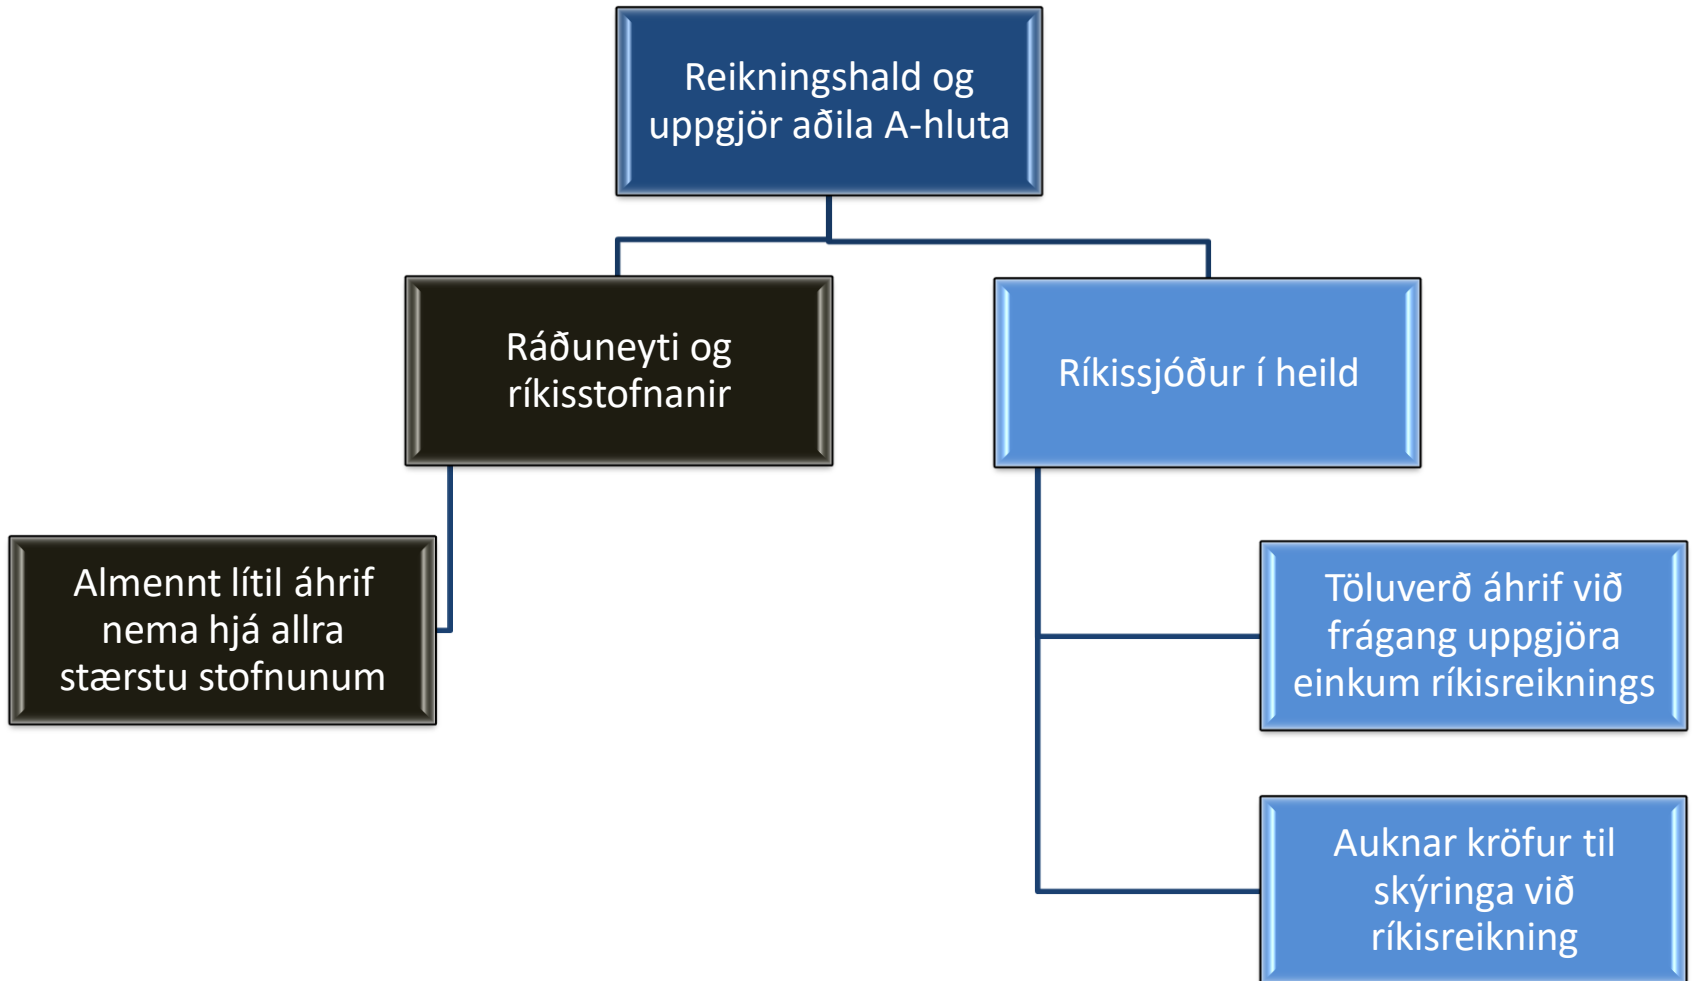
Reikningshald og uppgjör aðila A-hluta

Ráðuneyti og ríkisstofnanir

Ríkissjóður í heild

Almennt lítil áhrif nema hjá allra stærstu stofnunum

Töluverð áhrif við frágang uppgjöra einkum ríkisreiknings

Auknar kröfur til skýringa við ríkisreikning